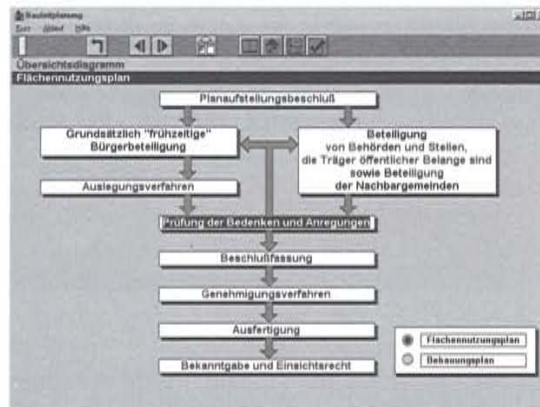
Bauleitplanung
Datei Ablauf Hilfe

Übersichtsdiagramm
Flächennutzungsplan

Planaufstellungsbeschluß

Grundsätzlich "frühzeitige" Bürgerbeteiligung

Beteiligung von Behörden und Stellen, die Träger öffentlicher Belange sind sowie Beteiligung der Nachbargemeinden

Auslegungsverfahren

Prüfung der Bedenken und Anregungen

Beschlußfassung

Genehmigungsverfahren

Ausfertigung

Bekanntgabe und Einsichtsrecht

Flächennutzungsplan
Bebauungsplan